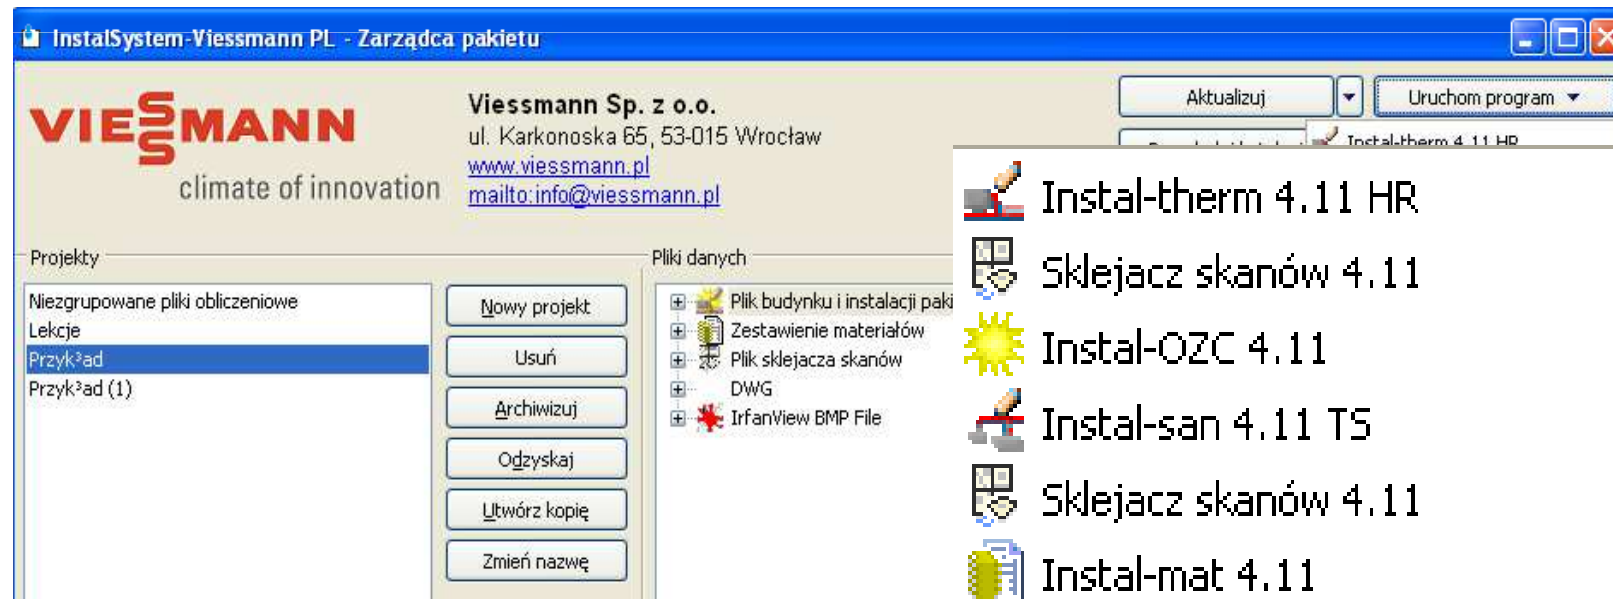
InstalSystem-Viessmann PL - Zarządca pakietu

VIESSMANN
climate of innovation

Viessmann Sp. z o.o.
ul. Karkonoska 65, 53-015 Wrocław
www.viessmann.pl
mailto:info@viessmann.pl

Aktualizuj
Uruchom program

Instal-therm 4.11 HR
Sklejacz skanów 4.11
Instal-OZC 4.11
Instal-san 4.11 TS
Sklejacz skanów 4.11
Instal-mat 4.11

Projekty
Niezgrupowane pliki obliczeniowe
Lekcje
Przyk³ad
Przyk³ad (1)

Nowy projekt
Usuń
Archiwizuj
Odzyskaj
Utwórz kopię
Zmień nazwę

Pliki danych
Plik budynku i instalacji paki
Zestawienie materiałów
Plik sklejacza skanów
DWG
IrfanView BMP File